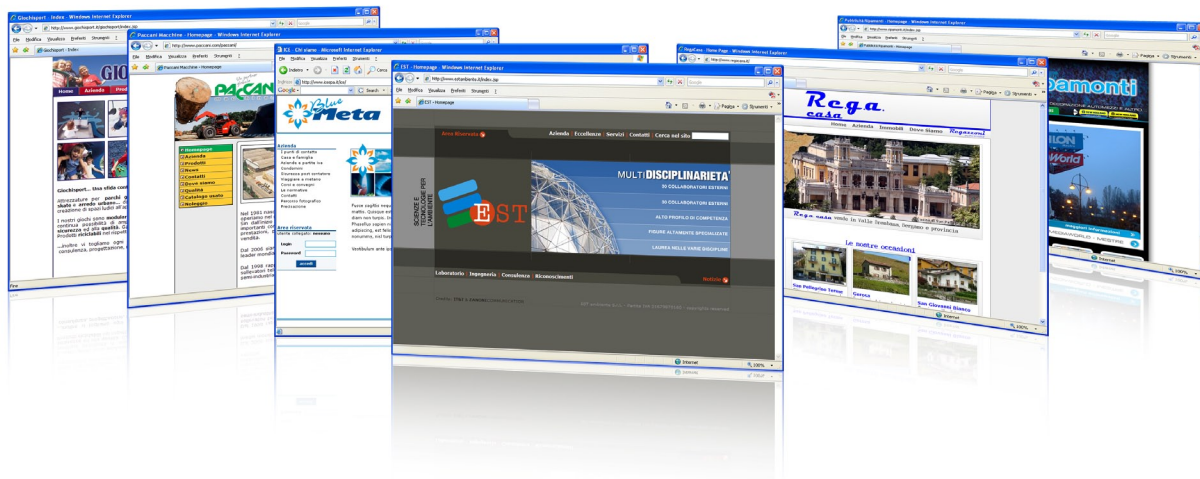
Giochisport - Index - Windows Internet Explorer
Paccani Macchine - Homepage - Windows Internet Explorer
B3 - Chi siamo - Microsoft Internet Explorer
EST - Homepage - Windows Internet Explorer
RegaCasa - Home Page - Windows Internet Explorer
Pubblicità Riamonti - Homepage - Windows Internet Explorer

File Modifica Visualizza Preferiti Strumenti ?

http://www.estambiente.it/index.asp

EST - Homepage

Area Riservata
Azienda | Eccellenze | Servizi | Contatti | Cerca nel sito

SCIENZE E TECNOLOGIE PER L'AMBIENTE

MULTIDISCIPLINARIETA'
50 COLLABORATORI ESTERNI
50 COLLABORATORI ESTERNI
ALTO PROFILO DI COMPETENZA
FIGURE ALTAMENTE SPECIALIZZATE
LAUREE NELLE VARIE DISCIPLINE

EST

Laboratorio | Ingegneria | Consulenza | Riconoscimenti
Notizie

Internet
100%

Giochisport... Una sfida con
Home Azienda

Dove siamo
Qualità
Catalogo usato
Noleggio
Homepage
Azienda
Prodotti
News
Contatti

Blue Meta
Azienda
Area riservata
Login
Password

Rega casa
Home Azienda Immobili Dove Siamo Ragazzoni
Le nostre occasioni
San Pellegrino Terme
Gorosa
San Giovanni Bianco

Riamonti

Internet
100%